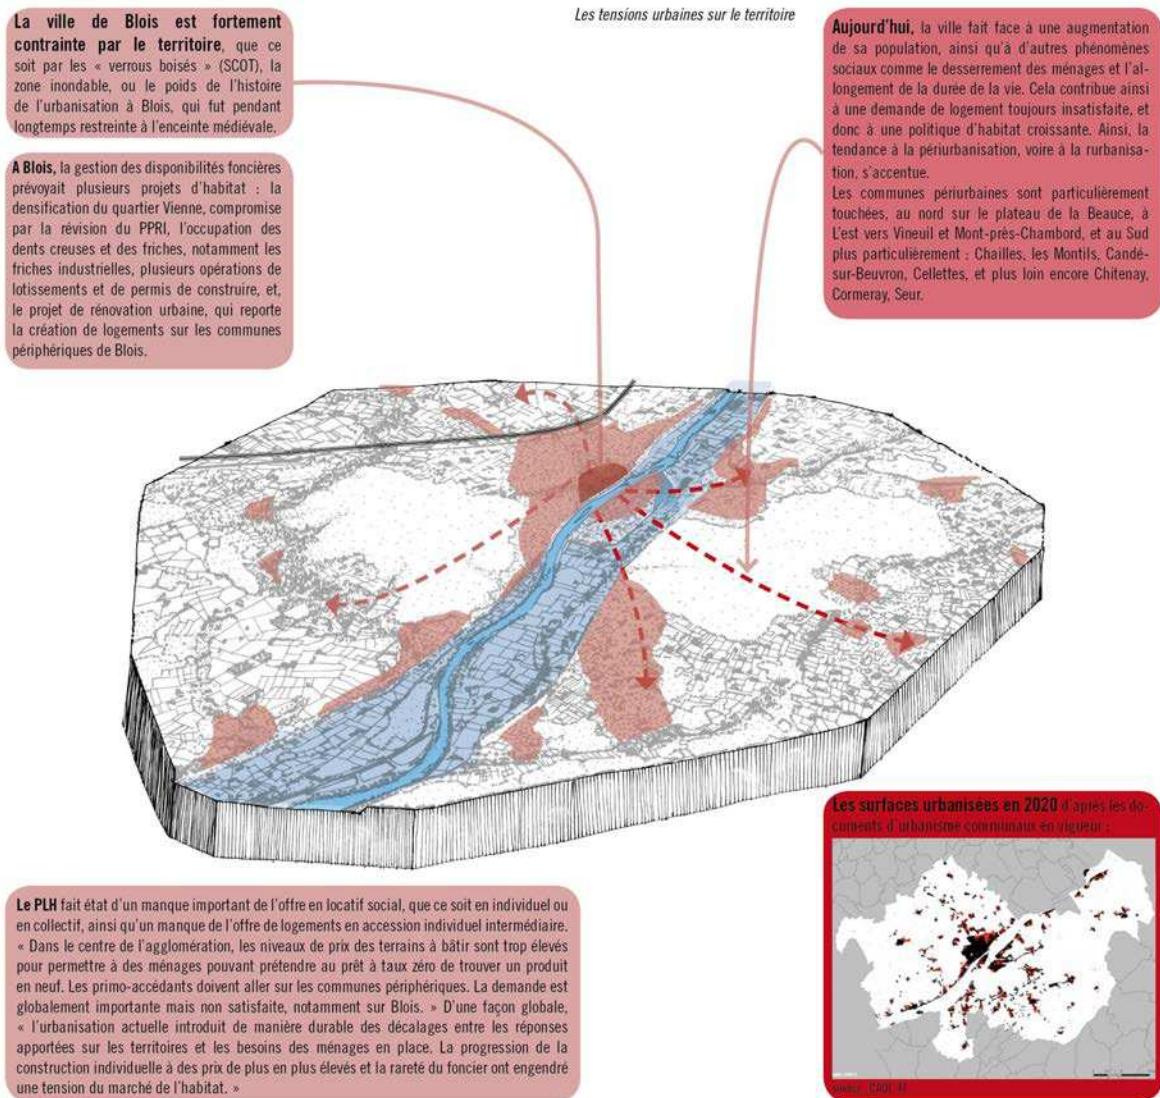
Les tensions urbaines sur le territoire

La ville de Blois est fortement contrainte par le territoire, que ce soit par les « verrous boisés » (SCOT), la zone inondable, ou le poids de l'histoire de l'urbanisation à Blois, qui fut pendant longtemps restreinte à l'enceinte médiévale.

A Blois, la gestion des disponibilités foncières prévoyait plusieurs projets d'habitat : la densification du quartier Vienne, compromise par la révision du PPRI, l'occupation des dents creuses et des friches, notamment les friches industrielles, plusieurs opérations de lotissements et de permis de construire, et, le projet de rénovation urbaine, qui reporte la création de logements sur les communes périphériques de Blois.

Aujourd'hui, la ville fait face à une augmentation de sa population, ainsi qu'à d'autres phénomènes sociaux comme le desserrement des ménages et l'allongement de la durée de la vie. Cela contribue ainsi à une demande de logement toujours insatisfaite, et donc à une politique d'habitat croissante. Ainsi, la tendance à la périurbanisation, voire à la rurbanisation, s'accentue.
Les communes périurbaines sont particulièrement touchées, au nord sur le plateau de la Beauce, à L'est vers Vineuil et Mont-près-Chambord, et au Sud plus particulièrement : Chailles, les Montils, Candé-sur-Beuvron, Cellettes, et plus loin encore Chitenay, Cormeray, Seur.

Les surfaces urbanisées en 2020 d'après les documents d'urbanisme communaux en vigueur :

source : CAOL 41

Le PLH fait état d'un manque important de l'offre en locatif social, que ce soit en individuel ou en collectif, ainsi qu'un manque de l'offre de logements en accession individuel intermédiaire. « Dans le centre de l'agglomération, les niveaux de prix des terrains à bâtir sont trop élevés pour permettre à des ménages pouvant prétendre au prêt à taux zéro de trouver un produit en neuf. Les primo-accédants doivent aller sur les communes périphériques. La demande est globalement importante mais non satisfaite, notamment sur Blois. » D'une façon globale, « l'urbanisation actuelle introduit de manière durable des décalages entre les réponses apportées sur les territoires et les besoins des ménages en place. La progression de la construction individuelle à des prix de plus en plus élevés et la rareté du foncier ont engendré une tension du marché de l'habitat. »